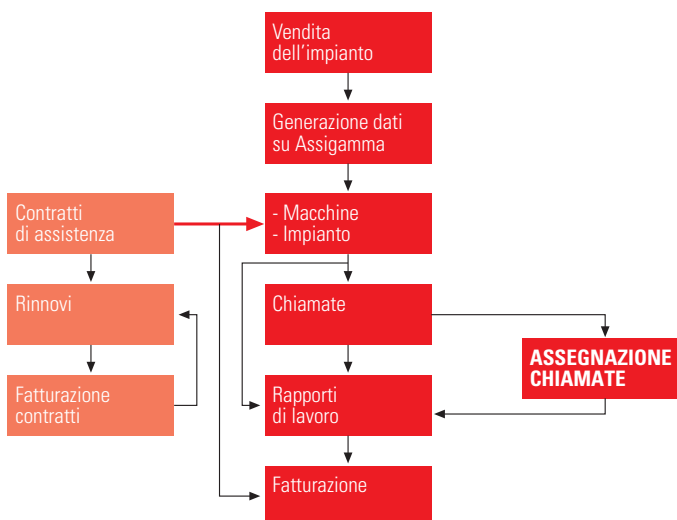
Vendita dell'impianto

Generazione dati su Assigamma

Contratti di assistenza

- Macchine
- Impianto

Rinnovi

Chiamate

ASSEGNAZIONE CHIAMATE

Fatturazione contratti

Rapporti di lavoro

Fatturazione